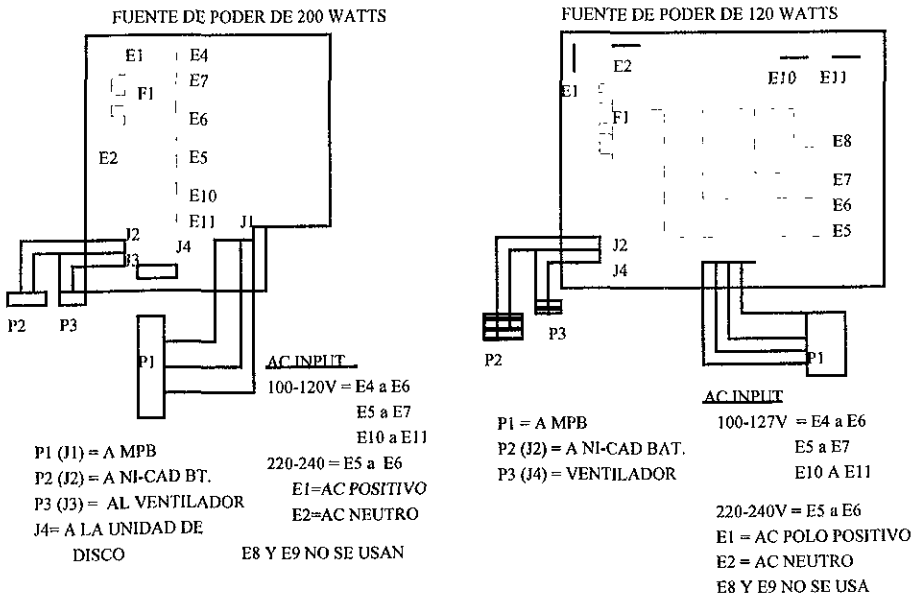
FUENTE DE PODER DE 200 WATTS

E1
E4
E7
F1
E6
E2
E5
E10
E11
J1
J2
J3
J4
P2
P3
P1

AC INPUT
100-120V = E4 a E6
E5 a E7
E10 a E11
220-240 = E5 a E6
E1=AC POSITIVO
E2=AC NEUTRO

P1 (J1) = A MPB
P2 (J2) = A NI-CAD BT.
P3 (J3) = AL VENTILADOR
J4= A LA UNIDAD DE DISCO

E8 Y E9 NO SE USAN

FUENTE DE PODER DE 120 WATTS

E2
E10
E11
E1
F1
E8
E7
E6
E5
J2
J4
P2
P3
P1

AC INPUT
100-127V = E4 a E6
E5 a E7
E10 A E11

P1 = A MPB
P2 (J2) = A NI-CAD BAT.
P3 (J4) = VENTILADOR

220-240V = E5 a E6
E1 = AC POLO POSITIVO
E2 = AC NEUTRO
E8 Y E9 NO SE USA